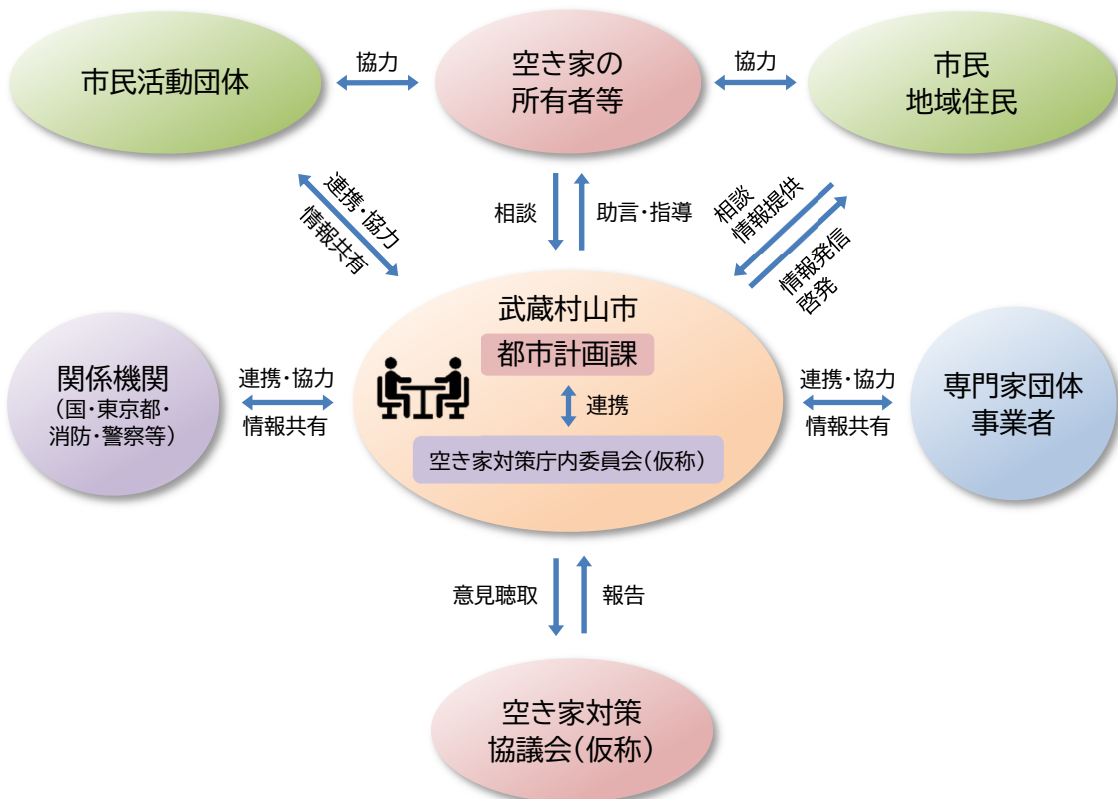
市民活動団体

協力

空き家の
所有者等

協力

市民
地域住民

連携・協力
情報共有

相談

助言・指導

相談
情報提供

情報発信
啓発

武蔵村山市

都市計画課

連携

空き家対策庁内委員会(仮称)

関係機関
(国・東京都・
消防・警察等)

連携・協力
情報共有

連携・協力
情報共有

専門家団体
事業者

意見聴取

報告

空き家対策
協議会(仮称)